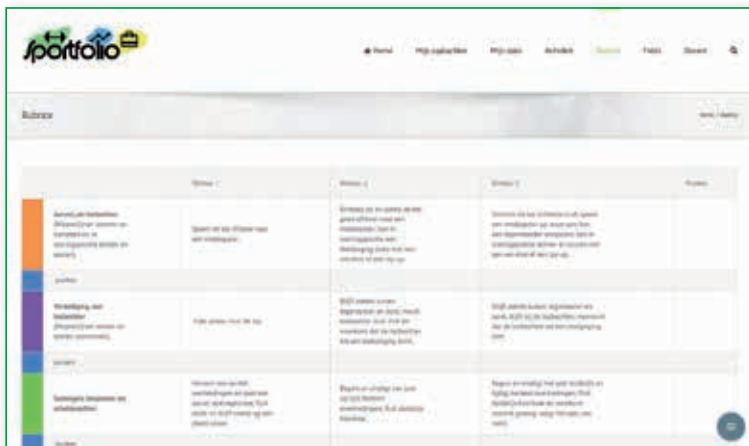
Sportfolio

Home Mijn opdrachten Mijn apps Activiteit Rubrics Fotos Docent

Rubrics

Home / Rubrics

| | Niveau 1 | Niveau 2 | Niveau 3 | Punten |
|---|---|---|---|---|
| Aanval als balbezitter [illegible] | Speelt de bal dikwijls naar een medespeler. | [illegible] | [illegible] | |
| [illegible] | | | | |
| Verdediging van balbezitter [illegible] | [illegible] | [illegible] | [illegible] | |
| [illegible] | | | | |
| Aanvallen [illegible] | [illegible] | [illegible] | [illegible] | |
| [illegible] | | | | |